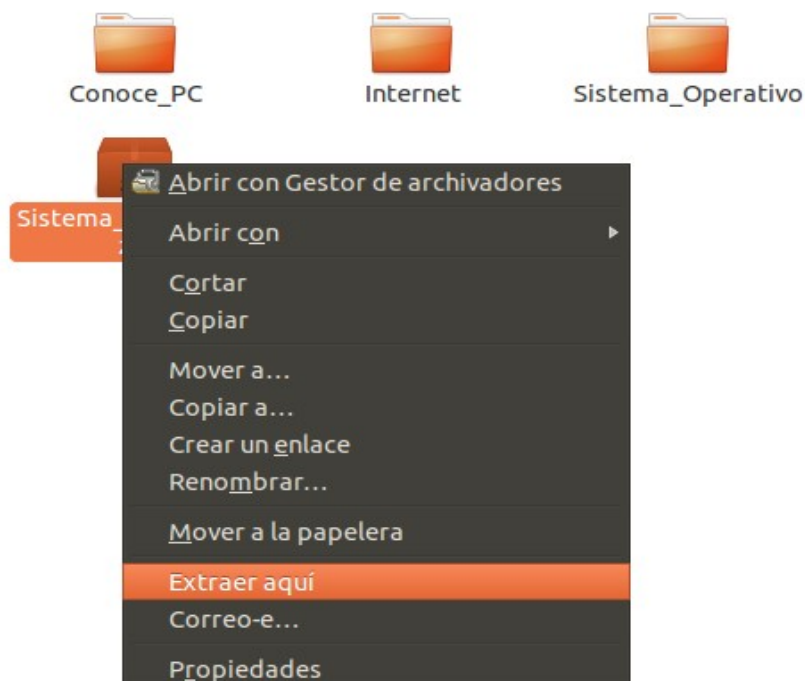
Conoce_PC

Internet

Sistema_Operativo

Sistema_

Abrir con Gestor de archivadores

Abrir con

Cortar
Copiar

Mover a...
Copiar a...
Crear un enlace
Renombrar...

Mover a la papelera

Extraer aquí
Correo-e...

Propiedades